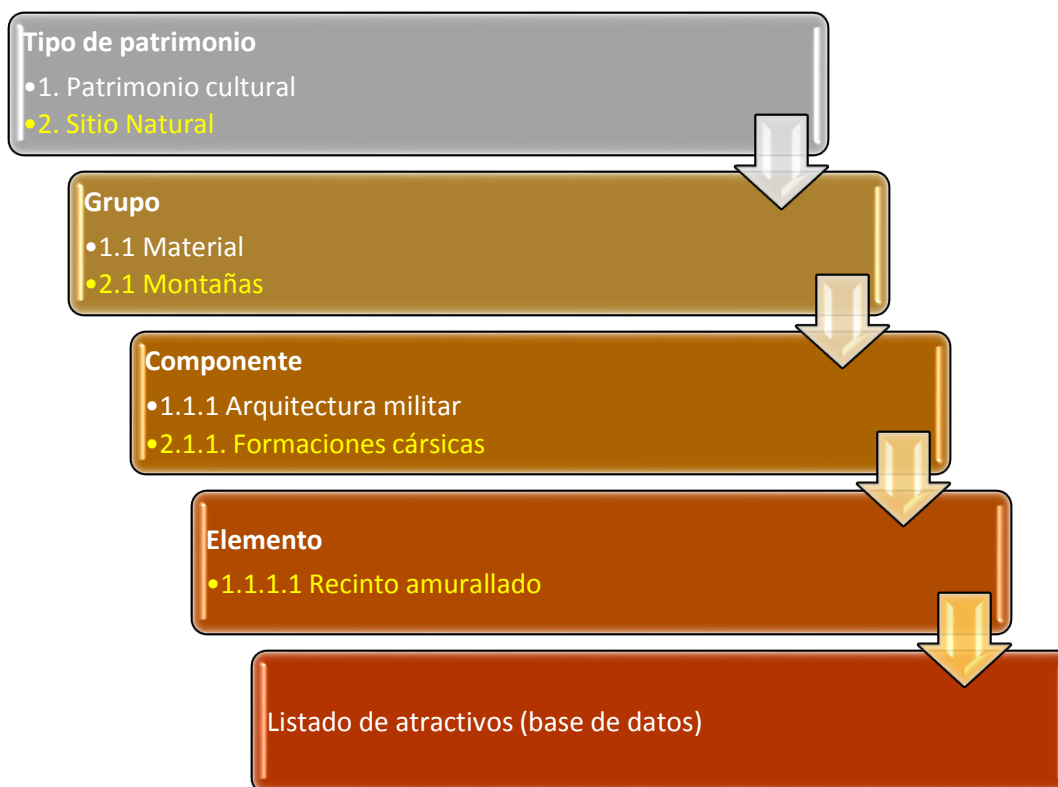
Tipo de patrimonio
•1. Patrimonio cultural
•2. Sitio Natural

Grupo
•1.1 Material
•2.1 Montañas

Componente
•1.1.1 Arquitectura militar
•2.1.1. Formaciones cársicas

Elemento
•1.1.1.1 Recinto amurallado

Listado de atractivos (base de datos)